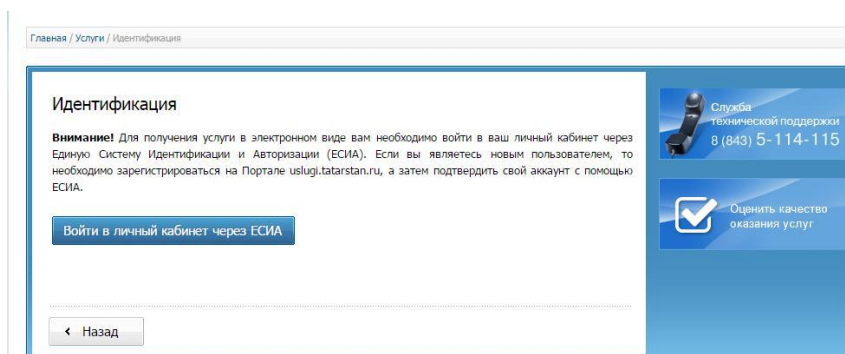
Главная / Услуги / Идентификация

Идентификация

**Внимание!** Для получения услуги в электронном виде вам необходимо войти в ваш личный кабинет через Единую Систему Идентификации и Авторизации (ЕСИА). Если вы являетесь новым пользователем, то необходимо зарегистрироваться на Портале uslugi.tatarstan.ru, а затем подтвердить свой аккаунт с помощью ЕСИА.

Войти в личный кабинет через ЕСИА

‹ Назад

Служба технической поддержки 8 (843) 5-114-115

Оценить качество оказания услуг